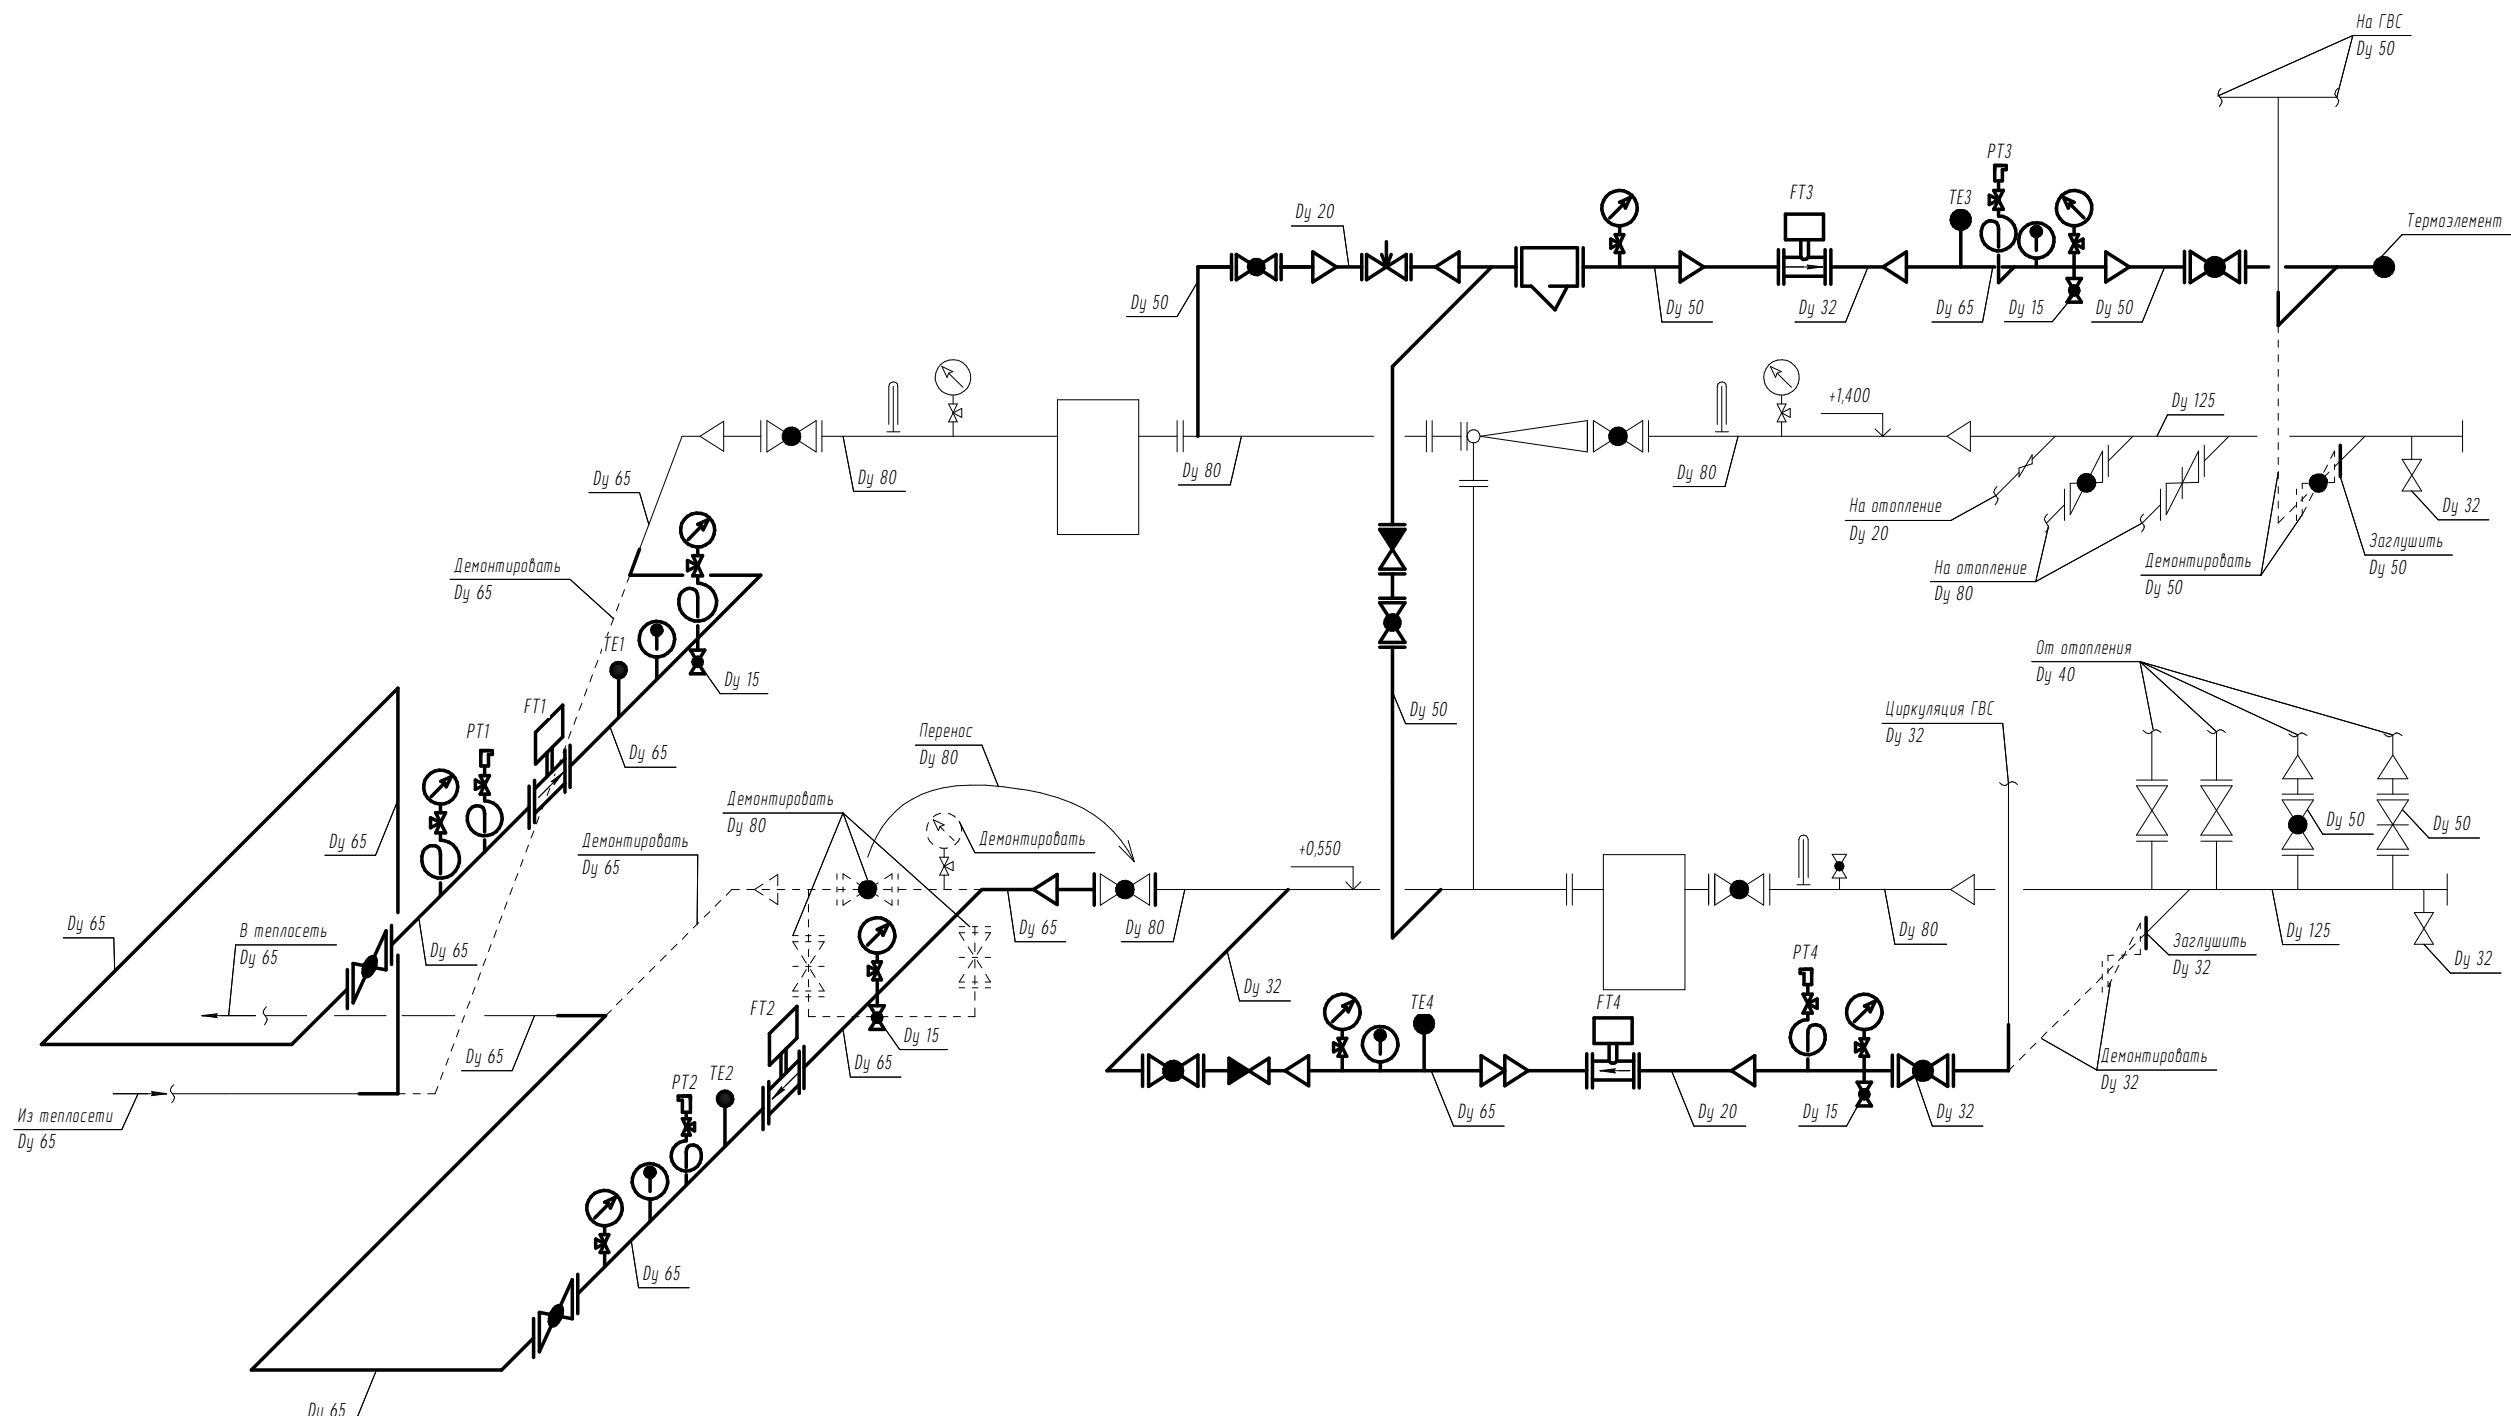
На ГВС
Dy 50

Термоэлемент

PT3
FT3
TE3
Dy 20
Dy 50
Dy 50
Dy 32
Dy 65
Dy 15
Dy 50

+1,400
Dy 125
Dy 80
Dy 80
Dy 80
Dy 65
На отопление
Dy 20
На отопление
Dy 80
Демонтировать
Dy 50
Заглушить
Dy 50
Dy 32

Демонтировать
Dy 65
TE1
FT1
PT1
Dy 15
Dy 65
Dy 65
Dy 50

От отопления
Dy 40
Циркуляция ГВС
Dy 32
Dy 50
Dy 50

Перенос
Dy 80
Демонтировать
Dy 80
Демонтировать
Демонтировать
Dy 65
+0,550
Dy 65
Dy 80
Dy 80
Dy 125
Заглушить
Dy 32
Dy 32

Dy 65
В теплосеть
Dy 65
Dy 65
Dy 65
Dy 15
Dy 65
FT2
PT2
TE2
Dy 32
TE4
FT4
PT4
Demонтировать
Dy 32

Из теплосети
Dy 65
Dy 65
Dy 20
Dy 15
Dy 32
Dy 65
Dy 65